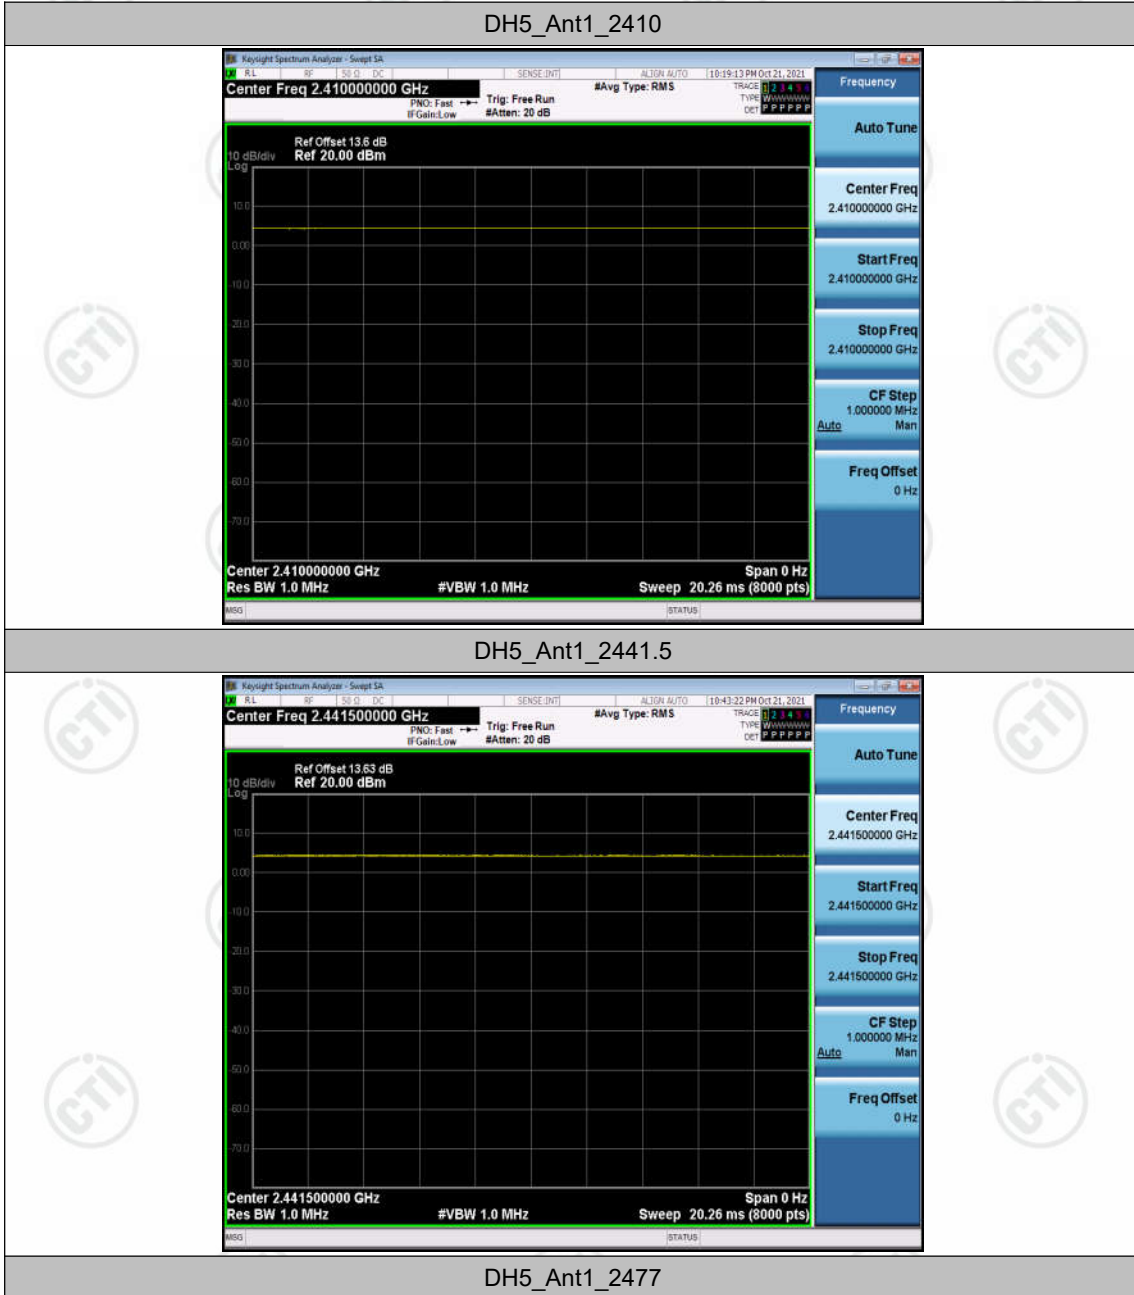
DH5_Ant1_2410

Keysight Spectrum Analyzer - Swept SA
RL RF 50 Ω DC SENSE:INT ALIGN AUTO 10:19:13 PM Oct 21, 2021
Center Freq 2.410000000 GHz
PNO: Fast IFGain:Low
Trig: Free Run
#Atten: 20 dB
#Avg Type: RMS
TRACE 1 2 3 4 5 6
TYPE WWWWWW
DET P P P P P P
Frequency

Ref Offset 13.6 dB
10 dB/div Ref 20.00 dBm
Log
10.0
0.00
-10.0
-20.0
-30.0
-40.0
-50.0
-60.0
-70.0

Center 2.410000000 GHz
Res BW 1.0 MHz
#VBW 1.0 MHz
Span 0 Hz
Sweep 20.26 ms (8000 pts)

Auto Tune
Center Freq
2.410000000 GHz
Start Freq
2.410000000 GHz
Stop Freq
2.410000000 GHz
CF Step
1.000000 MHz
Auto Man
Freq Offset
0 Hz

MSG STATUS

DH5_Ant1_2441.5

Keysight Spectrum Analyzer - Swept SA
RL RF 50 Ω DC SENSE:INT ALIGN AUTO 10:43:22 PM Oct 21, 2021
Center Freq 2.441500000 GHz
PNO: Fast IFGain:Low
Trig: Free Run
#Atten: 20 dB
#Avg Type: RMS
TRACE 1 2 3 4 5 6
TYPE WWWWWW
DET P P P P P P
Frequency

Ref Offset 13.63 dB
10 dB/div Ref 20.00 dBm
Log
10.0
0.00
-10.0
-20.0
-30.0
-40.0
-50.0
-60.0
-70.0

Center 2.441500000 GHz
Res BW 1.0 MHz
#VBW 1.0 MHz
Span 0 Hz
Sweep 20.26 ms (8000 pts)

Auto Tune
Center Freq
2.441500000 GHz
Start Freq
2.441500000 GHz
Stop Freq
2.441500000 GHz
CF Step
1.000000 MHz
Auto Man
Freq Offset
0 Hz

MSG STATUS

DH5_Ant1_2477